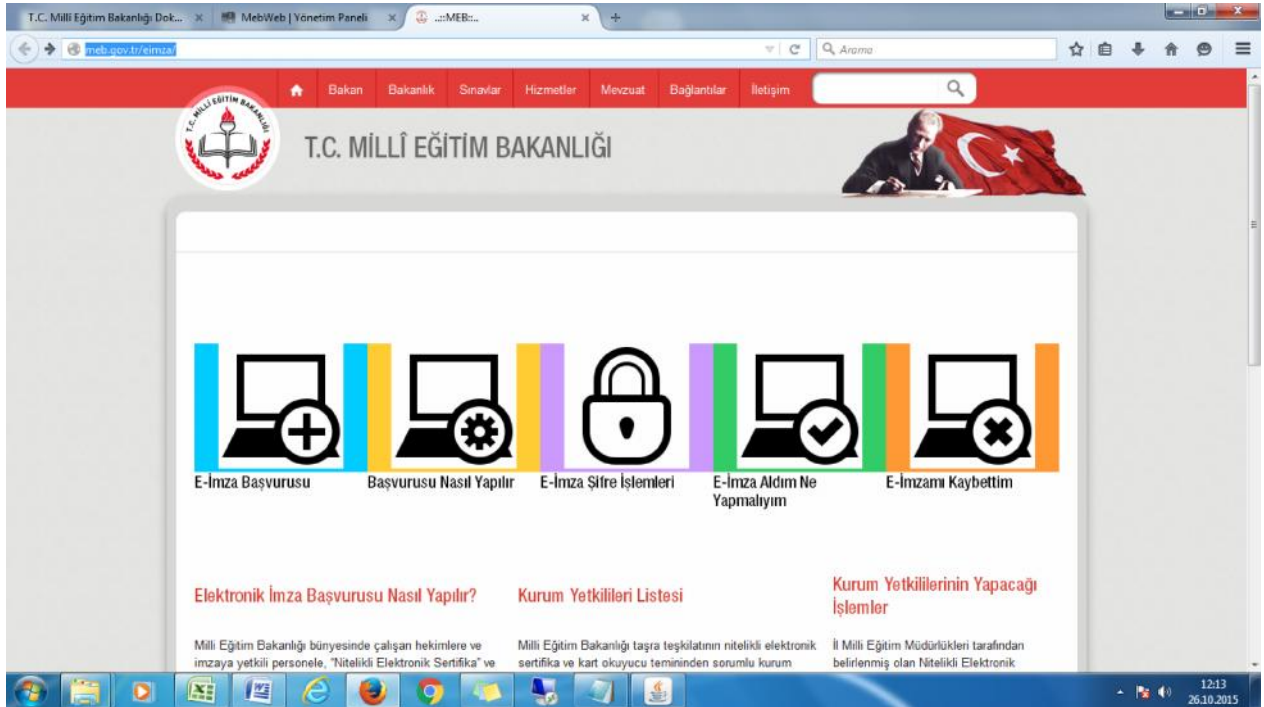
T.C. Milli Eğitim Bakanlığı Dok... × MebWeb | Yönetim Paneli × .::MEB::.. × +

meb.gov.tr/eimza/

Arama

Bakan Bakanlık Sınavlar Hizmetler Mevzuat Bağlantılar İletişim

T.C. MİLLÎ EĞİTİM BAKANLIĞI

T.C. MİLLİ EĞİTİM BAKANLIĞI

E-İmza Başvurusu

Başvurusu Nasıl Yapılır

E-İmza Şifre İşlemleri

E-İmza Aldım Ne Yapmalıyım

E-İmzamı Kaybettim

Elektronik İmza Başvurusu Nasıl Yapılır?

Milli Eğitim Bakanlığı bünyesinde çalışan hekimlere ve imzaya yetkili personele, "Nitelikli Elektronik Sertifika" ve

Kurum Yetkilileri Listesi

Milli Eğitim Bakanlığı taşra teşkilatının nitelikli elektronik sertifika ve kart okuyucu temininden sorumlu kurum

Kurum Yetkililerinin Yapacağı İşlemler

İl Milli Eğitim Müdürlükleri tarafından belirlenmiş olan Nitelikli Elektronik

12:13
26.10.2015